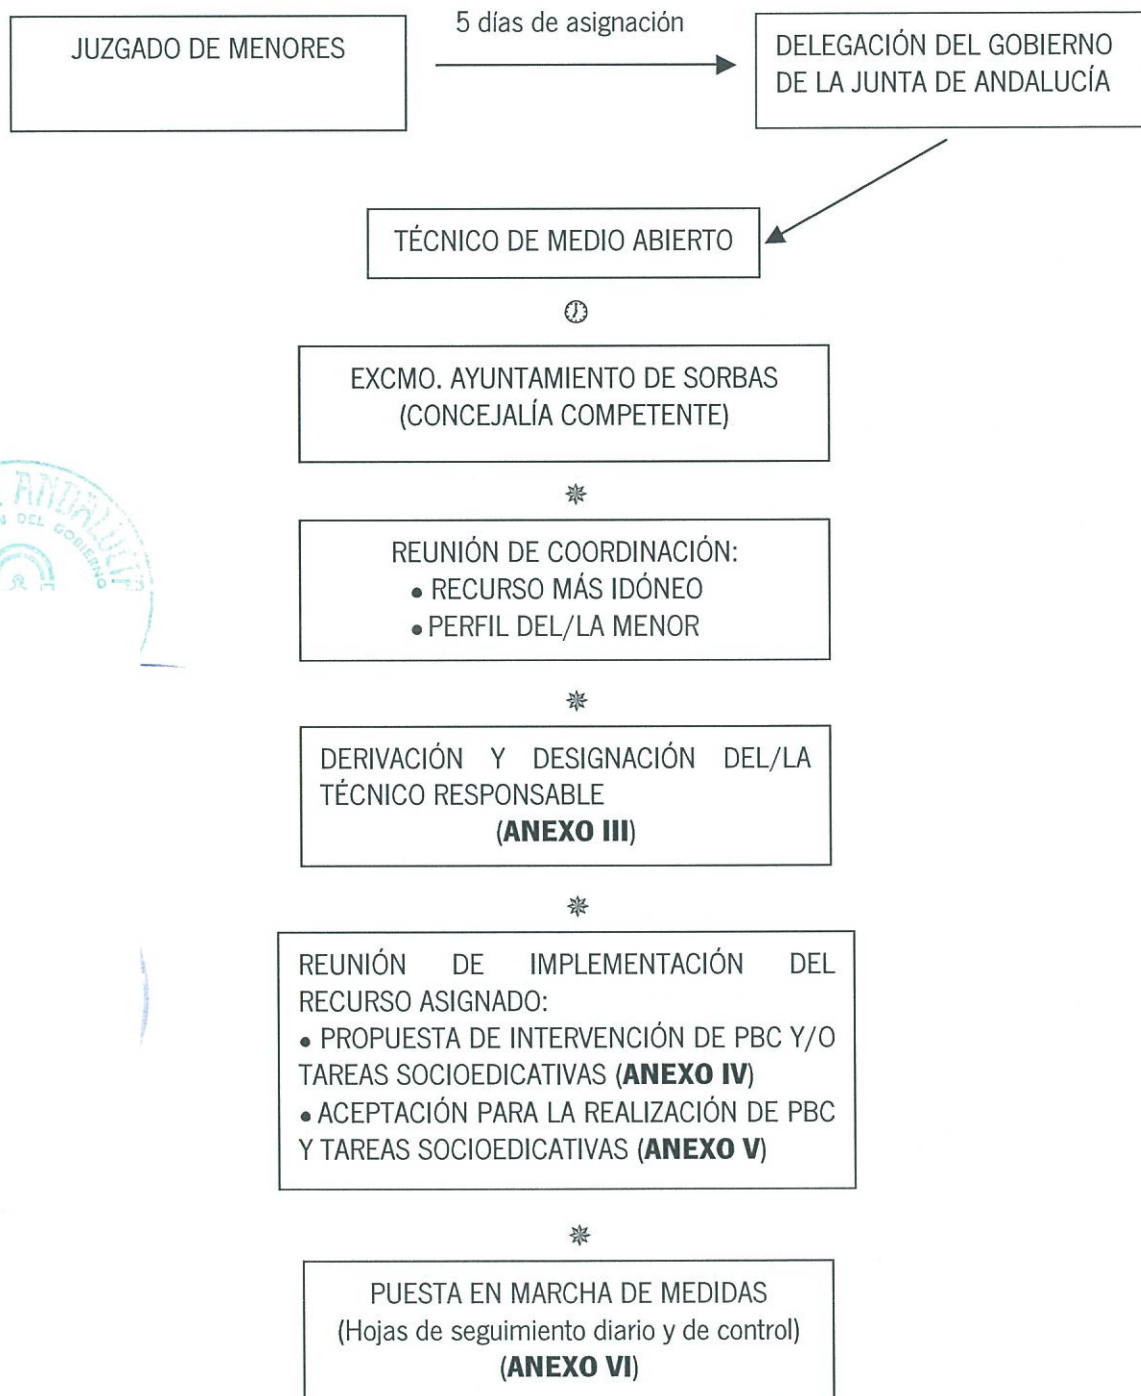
JUZGADO DE MENORES

5 días de asignación

DELEGACIÓN DEL GOBIERNO DE LA JUNTA DE ANDALUCÍA

TÉCNICO DE MEDIO ABIERTO

EXCMO. AYUNTAMIENTO DE SORBAS (CONCEJALÍA COMPETENTE)

REUNIÓN DE COORDINACIÓN:
• RECURSO MÁS IDÓNEO
• PERFIL DEL/LA MENOR

DERIVACIÓN Y DESIGNACIÓN DEL/LA TÉCNICO RESPONSABLE
(**ANEXO III**)

REUNIÓN DE IMPLEMENTACIÓN DEL RECURSO ASIGNADO:
• PROPUESTA DE INTERVENCIÓN DE PBC Y/O TAREAS SOCIOEDICATIVAS (**ANEXO IV**)
• ACEPTACIÓN PARA LA REALIZACIÓN DE PBC Y TAREAS SOCIOEDICATIVAS (**ANEXO V**)

PUESTA EN MARCHA DE MEDIDAS
(Hojas de seguimiento diario y de control)
(**ANEXO VI**)

ANDALUCÍA
DEL GOBIERNO